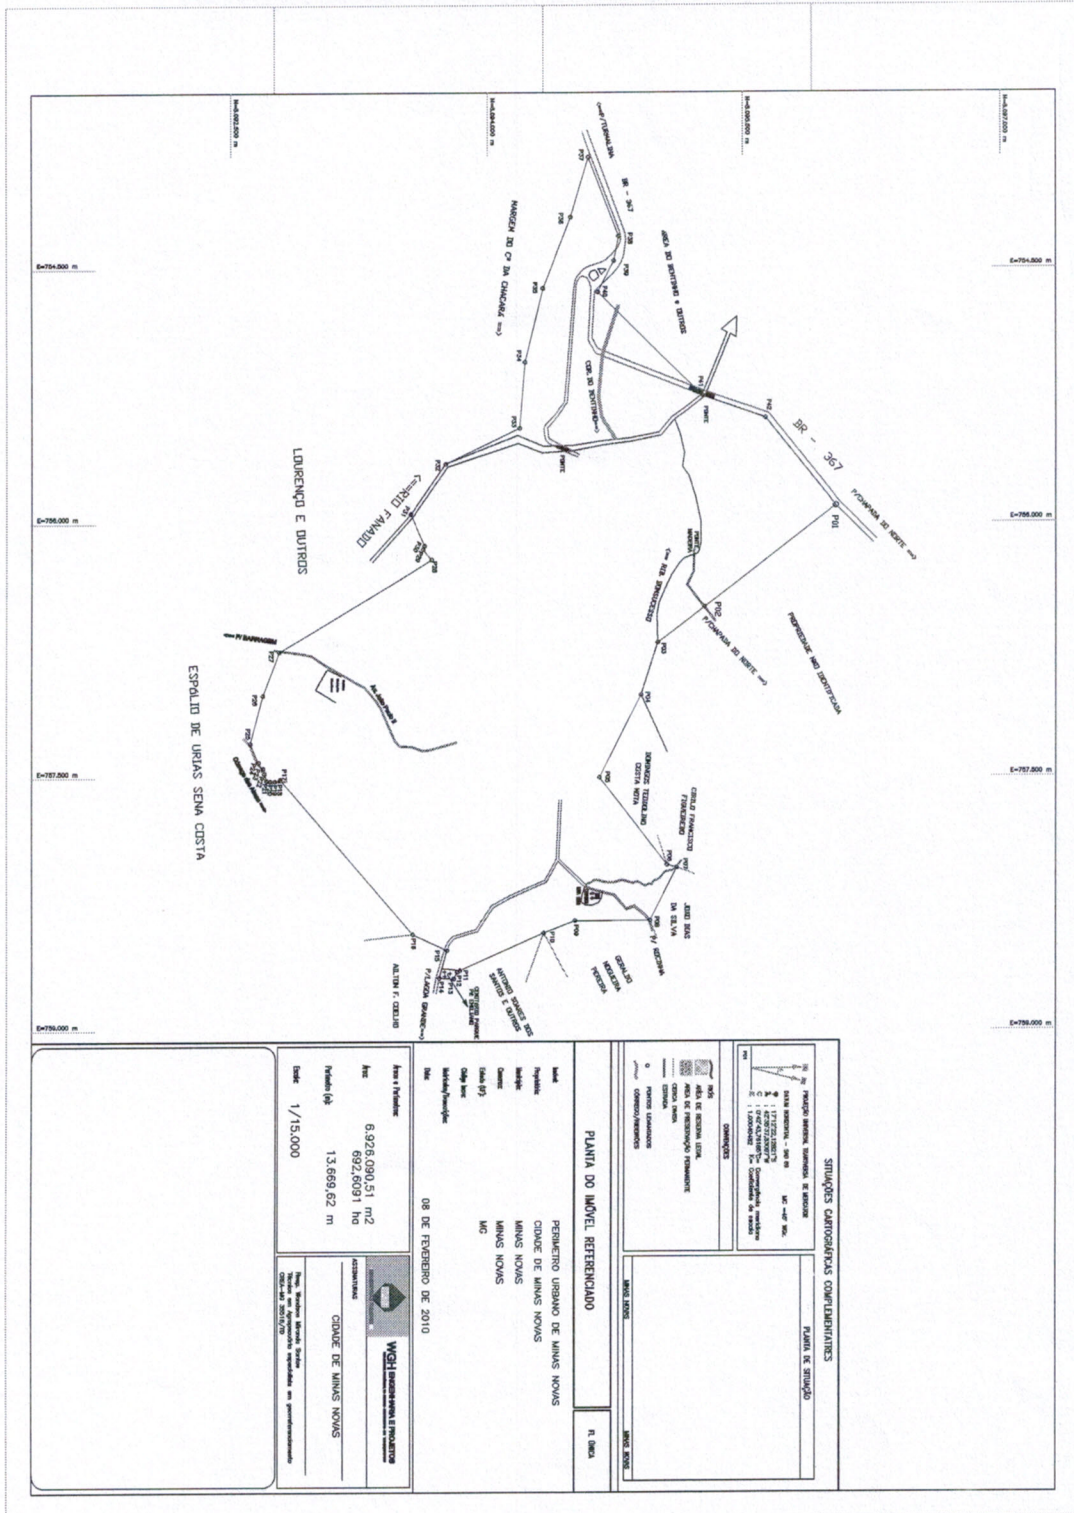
N=8.092.500 m
N=8.094.000 m
N=8.095.000 m
N=8.097.000 m

E=754.500 m
E=756.000 m
E=757.500 m
E=759.000 m

BR - 367
BR - 367
ÁREA DO MONTEIRO e OUTROS
MARGEM DO Cº DA CHACARA
CÓR. DO MONTEIRO
LOURENÇO E OUTROS
RIO FANADO
P/CHAPADA DO NORTE
P/CHAPADA DO NORTE
PROPRIEDADE NÃO IDENTIFICADA
ESPÓLIO DE URIAS SENA COSTA
P/ BARRAGEM
DOMINGOS TEIXEIRA DA COSTA MOTA
CIRILO FRANCISCO FERNANDES
JOSÉ DIAS DA SILVA
GERALDO NOGUEIRA PEREIRA
ANTONIO SOARES DOS SANTOS E OUTROS
AILTON F. COELHO
P/LAGOA GRANDE
PONTE
PONTE

SITUAÇÕES CARTOGRÁFICAS COMPLEMENTARES
PLANTA DE SITUAÇÃO
CONVENÇÕES
MINAS NOVAS

PLANTA DO IMÓVEL REFERENCIADO
Imóvel: PERÍMETRO URBANO DE MINAS NOVAS
Proprietário: CIDADE DE MINAS NOVAS
Município: MINAS NOVAS
Comarca: MINAS NOVAS
Estado (UF): MG
Data: 08 DE FEVEREIRO DE 2010
Área e Perímetro:
Área: 6.926.090,51 m2
692,6091 ha
Perímetro (m): 13.669,62 m
Escala: 1/15.000

WGH ENGENHARIA E PROJETOS
CIDADE DE MINAS NOVAS